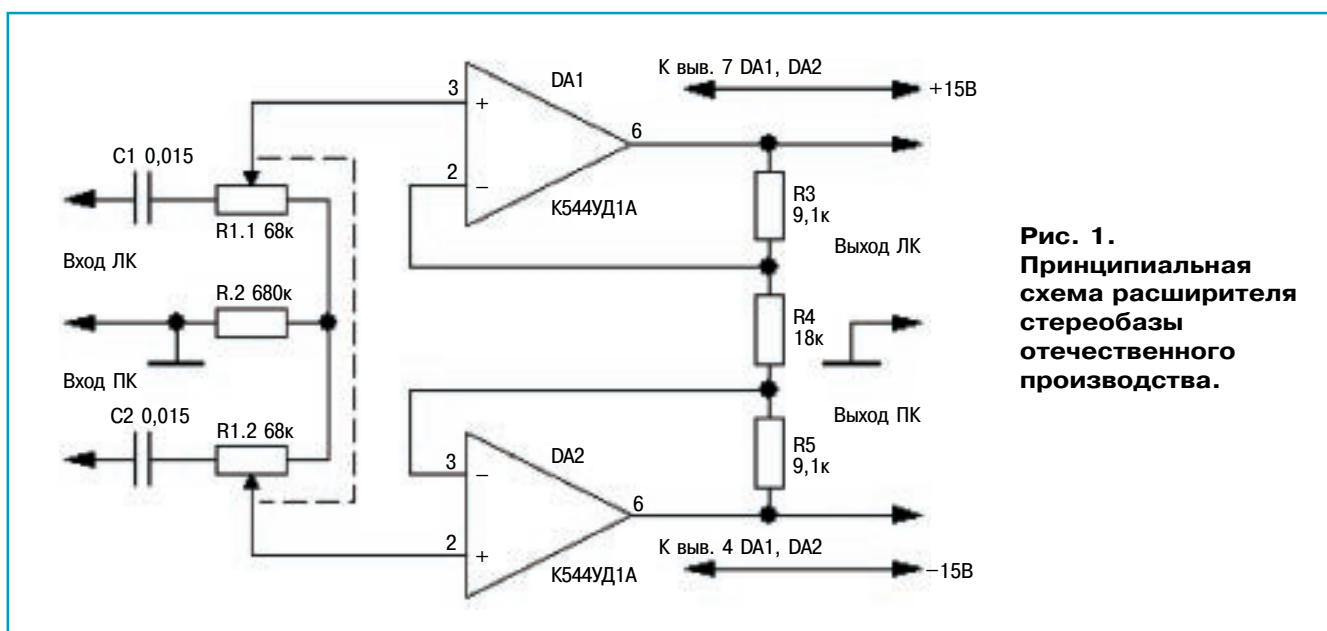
DA1
К выв. 7 DA1, DA2
+15В
3
+
6
C1 0,015
2
–
R3
9,1к
R1.1 68к
К544УД1А
Вход ЛК
Выход ЛК
R.2 680к
R4
18к
Вход ПК
Выход ПК
C2 0,015
R1.2 68к
R5
9,1к
3
–
DA2
6
2
+
К выв. 4 DA1, DA2
К544УД1А
–15В

Рис. 1. Принципиальная схема расширителя стереобазы отечественного производства.